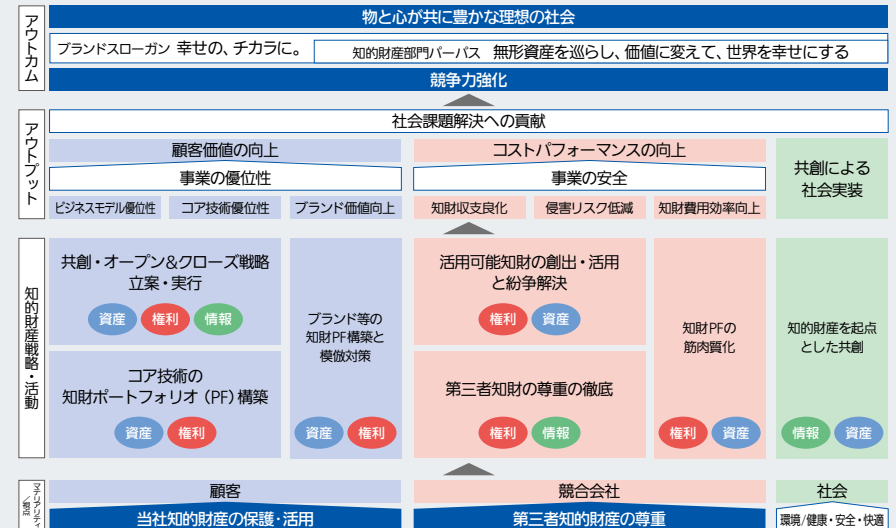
アウトカム

物と心が共に豊かな理想の社会

ブランドスローガン 幸せの、チカラに。

知的財産部門パーパス 無形資産を巡らし、価値に変えて、世界を幸せにする

競争力強化

アウトプット

社会課題解決への貢献

顧客価値の向上

事業の優位性

ビジネスモデル優位性

コア技術優位性

ブランド価値向上

コストパフォーマンスの向上

事業の安全

知財収支良化

侵害リスク低減

知財費用効率向上

共創による社会実装

知的財産戦略・活動

共創・オープン&クローズ戦略立案・実行

資産

権利

情報

コア技術の知財ポートフォリオ(PF)構築

資産

権利

ブランド等の知財PF構築と模倣対策

資産

権利

活用可能知財の創出・活用と紛争解決

権利

資産

第三者知財の尊重の徹底

権利

情報

知財PFの筋肉質化

権利

資産

知的財産を起点とした共創

情報

資産

マテリアリティ/基盤

顧客

当社知的財産の保護・活用

競合会社

第三者知的財産の尊重

社会

環境/健康・安全・快適